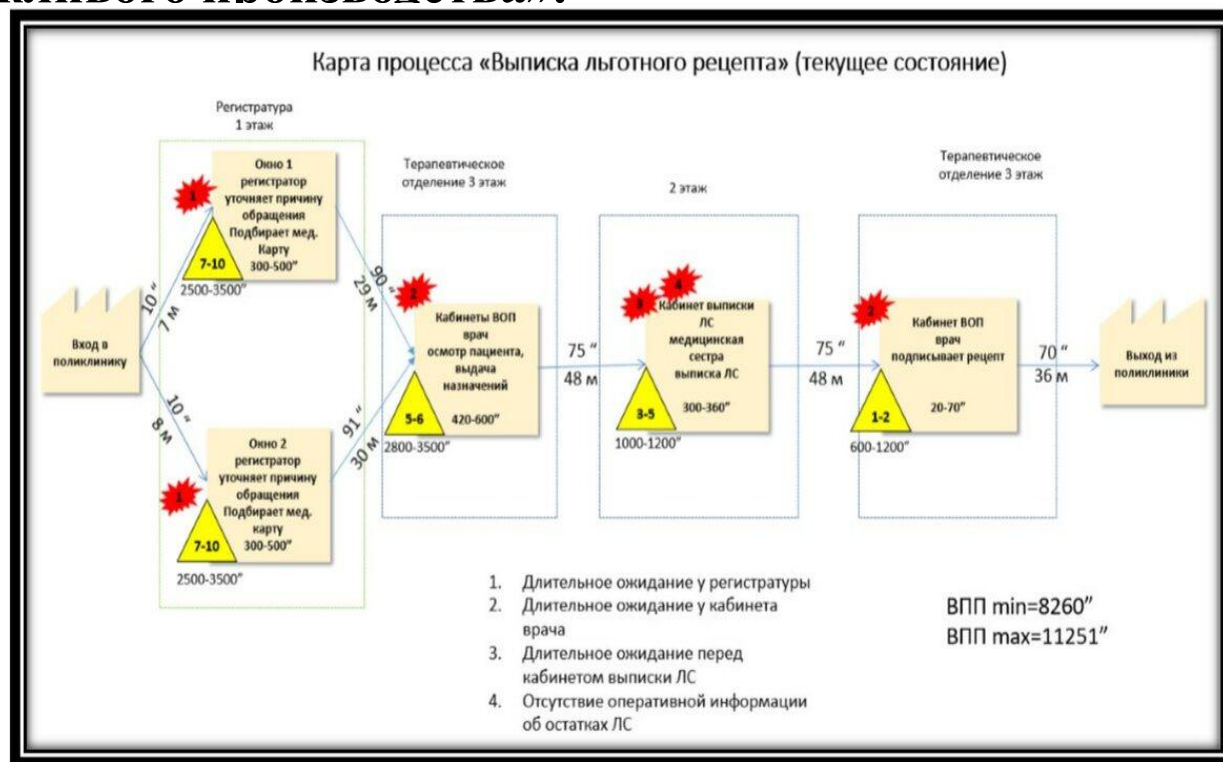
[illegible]

Карта процесса «Выписка льготного рецепта» (текущее состояние)

Регистратура 1 этаж

1

Окно 1 регистратор уточняет причину обращения Подбирает мед. Карту 300-500"

7-10

2500-3500"

Вход в поликлинику

10 "
7 м

10 "
8 м

1

Окно 2 регистратор уточняет причину обращения Подбирает мед. карту 300-500"

7-10

2500-3500"

90 "
29 м

91 "
30 м

Терапевтическое отделение 3 этаж

2

Кабинеты ВОП врач осмотр пациента, выдача назначений

5-6

420-600"

2800-3500"

75 "
48 м

2 этаж

4

3

Кабинет выписки ЛС медицинская сестра выписка ЛС

3-5

300-360"

1000-1200"

75 "
48 м

Терапевтическое отделение 3 этаж

2

Кабинет ВОП врач подписывает рецепт

1-2

20-70"

600-1200"

70 "
36 м

Выход из поликлиники

1. Длительное ожидание у регистратуры
2. Длительное ожидание у кабинета врача
3. Длительное ожидание перед кабинетом выписки ЛС
4. Отсутствие оперативной информации об остатках ЛС

ВПП min=8260"
ВПП max=11251"